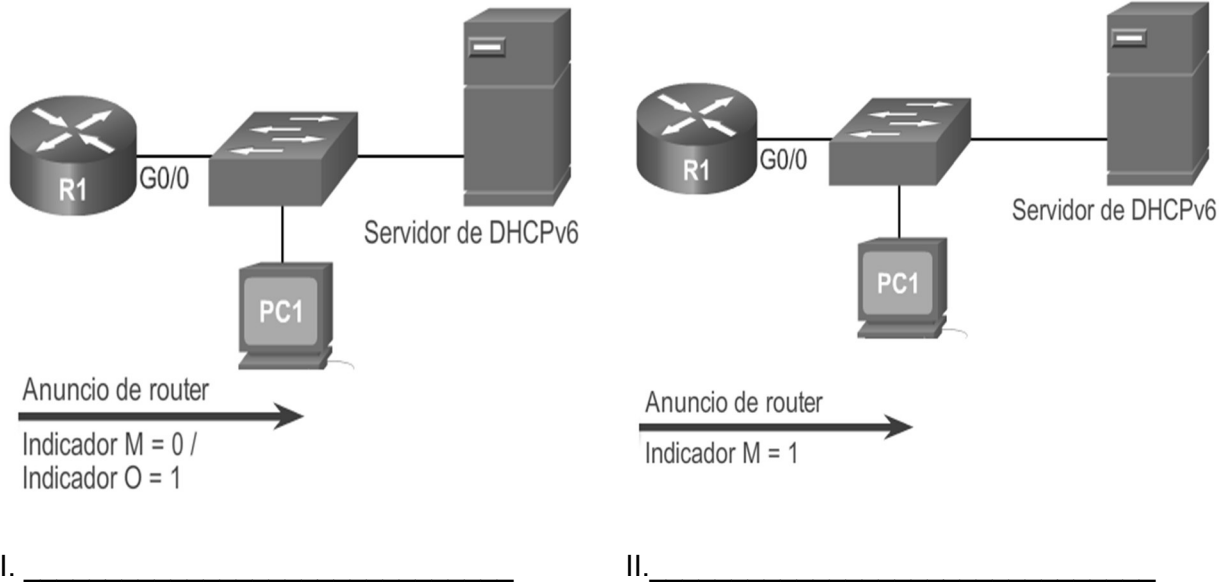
R1
G0/0
Servidor de DHCPv6
PC1
Anuncio de router
Indicador M = 0 /
Indicador O = 1

R1
G0/0
Servidor de DHCPv6
PC1
Anuncio de router
Indicador M = 1

I. ______________________________

II.______________________________